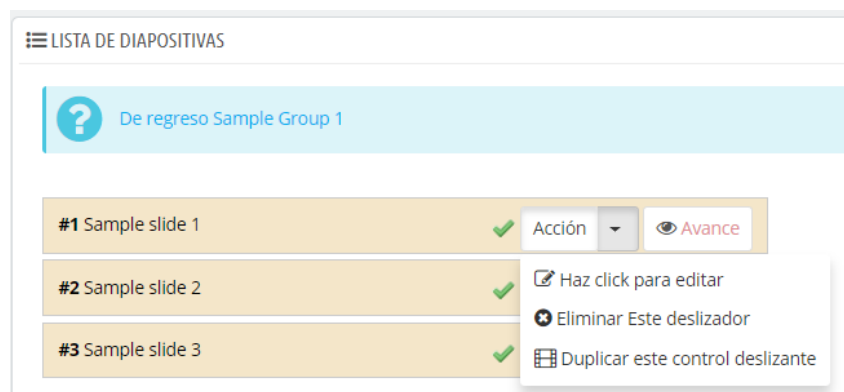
LISTA DE DIAPOSITIVAS

De regreso Sample Group 1

#1 Sample slide 1 Acción Avance

#2 Sample slide 2

#3 Sample slide 3

Haz click para editar
Eliminar Este deslizador
Duplicar este control deslizante